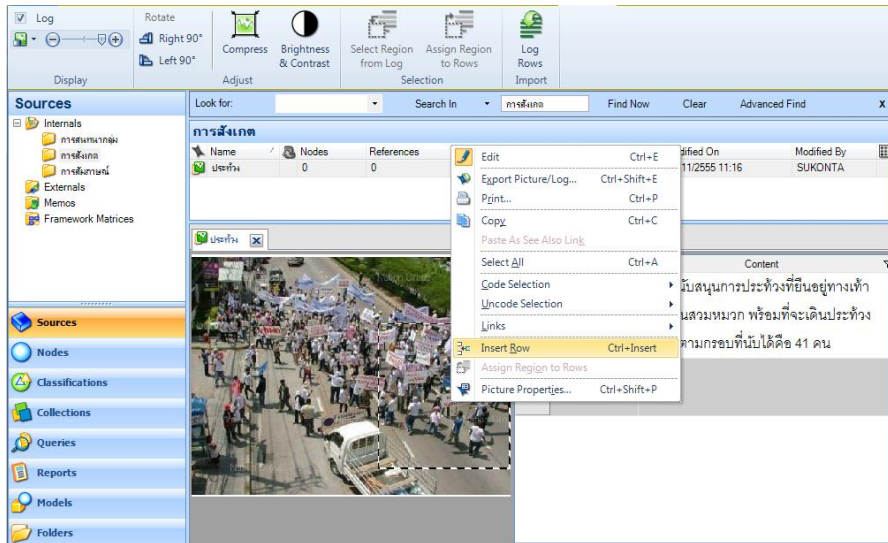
Log
Rotate
Right 90°
Left 90°
Display
Compress
Brightness & Contrast
Adjust
Select Region from Log
Assign Region to Rows
Selection
Log Rows
Import

Sources
Internals
การสนทนากลุ่ม
การสังเกต
การสัมภาษณ์
Externals
Memos
Framework Matrices

Look for:
Search In
การสังเกต
Find Now
Clear
Advanced Find
x

การสังเกต

| Name | Nodes | References | dified On | Modified By |
|---|---|---|---|---|
| ประท้วง | 0 | 0 | 11/2555 11:16 | SUKONTA |

ประท้วง

Edit Ctrl+E
Export Picture/Log... Ctrl+Shift+E
Print... Ctrl+P
Copy Ctrl+C
Paste As See Also Link
Select All Ctrl+A
Code Selection
Uncode Selection
Links
Insert Row Ctrl+Insert
Assign Region to Rows
Picture Properties... Ctrl+Shift+P

Content
นับสนุนการประท้วงที่ยืนอยู่ทางเท้า
นสวมหมวก พร้อมที่จะเดินประท้วง
ตามกรอบที่นับได้คือ 41 คน

Sources
Nodes
Classifications
Collections
Queries
Reports
Models
Folders